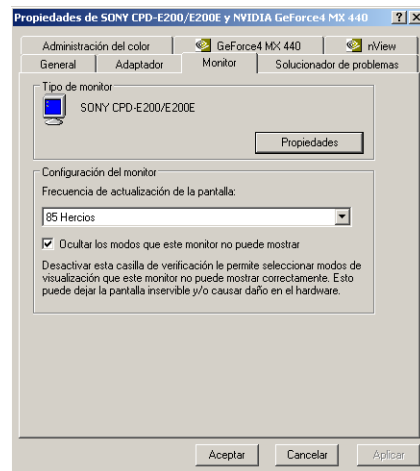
Propiedades de SONY CPD-E200/E200E y NVIDIA GeForce4 MX 440 ? X

Administración del color
GeForce4 MX 440
nView
General
Adaptador
Monitor
Solucionador de problemas

Tipo de monitor
SONY CPD-E200/E200E
Propiedades

Configuración del monitor
Frecuencia de actualización de la pantalla:
85 Hercios

Ocultar los modos que este monitor no puede mostrar

Desactivar esta casilla de verificación le permite seleccionar modos de visualización que este monitor no puede mostrar correctamente. Esto puede dejar la pantalla inservible y/o causar daño en el hardware.

Aceptar
Cancelar
Aplicar